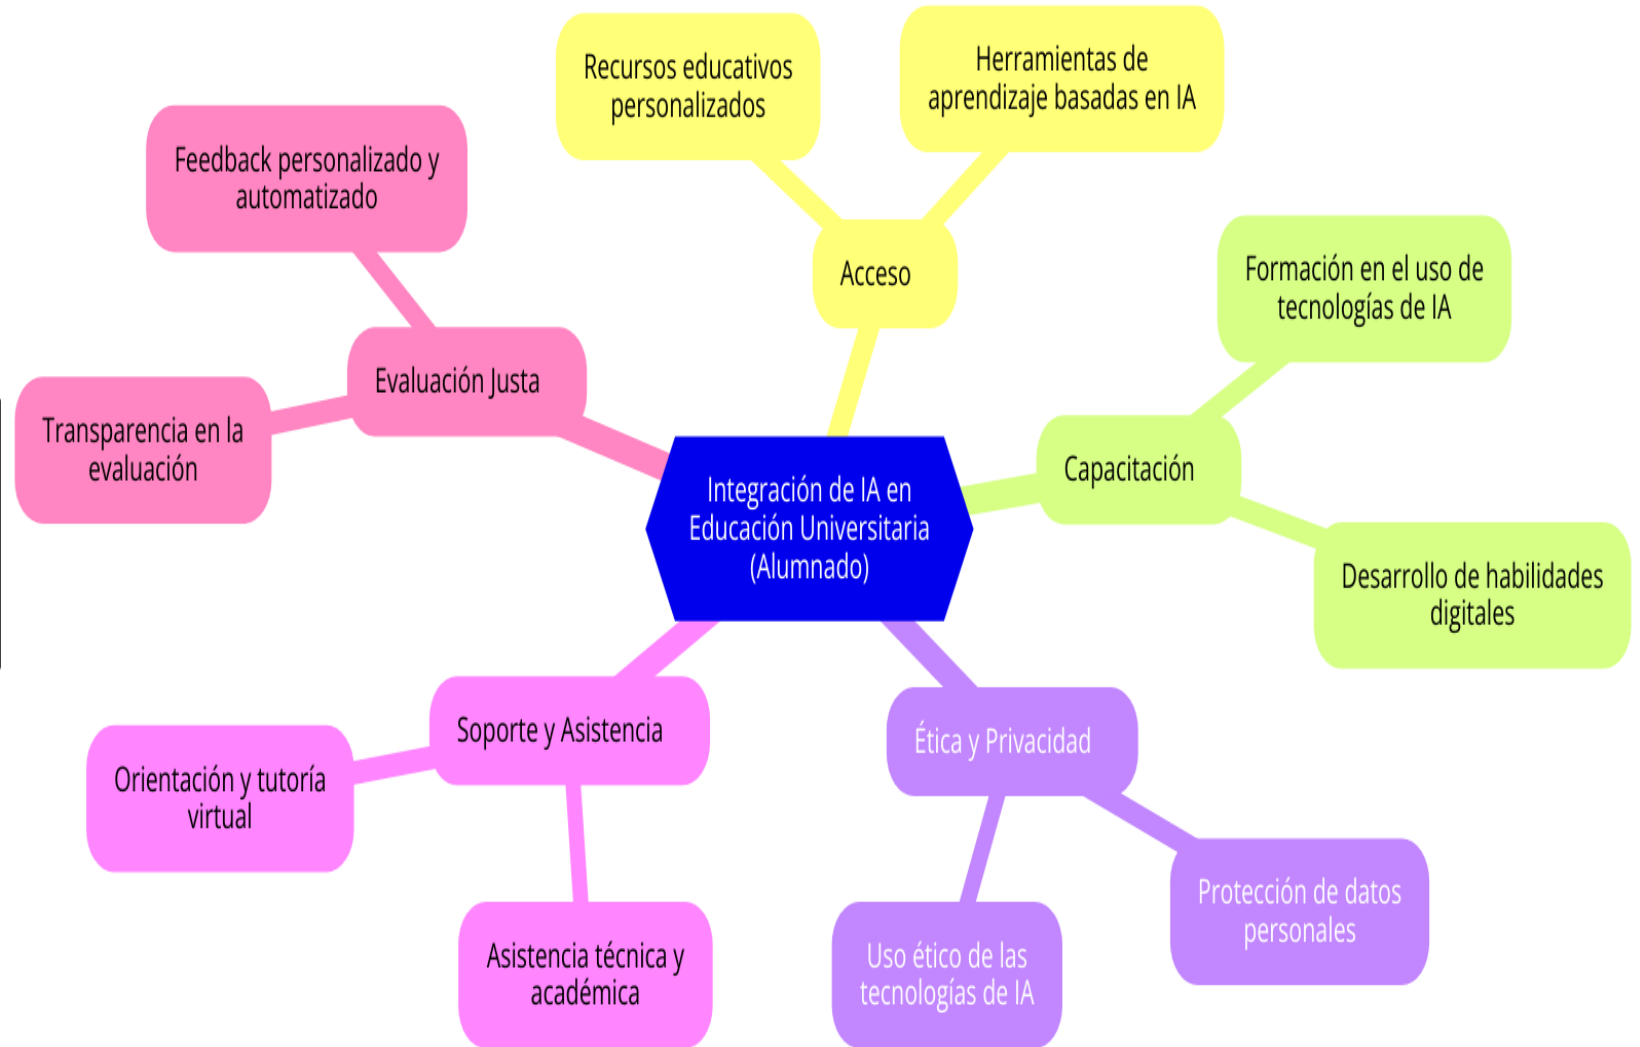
Integración de IA en Educación Universitaria (Alumnado)

Acceso

Recursos educativos personalizados

Herramientas de aprendizaje basadas en IA

Capacitación

Formación en el uso de tecnologías de IA

Desarrollo de habilidades digitales

Ética y Privacidad

Protección de datos personales

Uso ético de las tecnologías de IA

Soporte y Asistencia

Orientación y tutoría virtual

Asistencia técnica y académica

Evaluación Justa

Feedback personalizado y automatizado

Transparencia en la evaluación